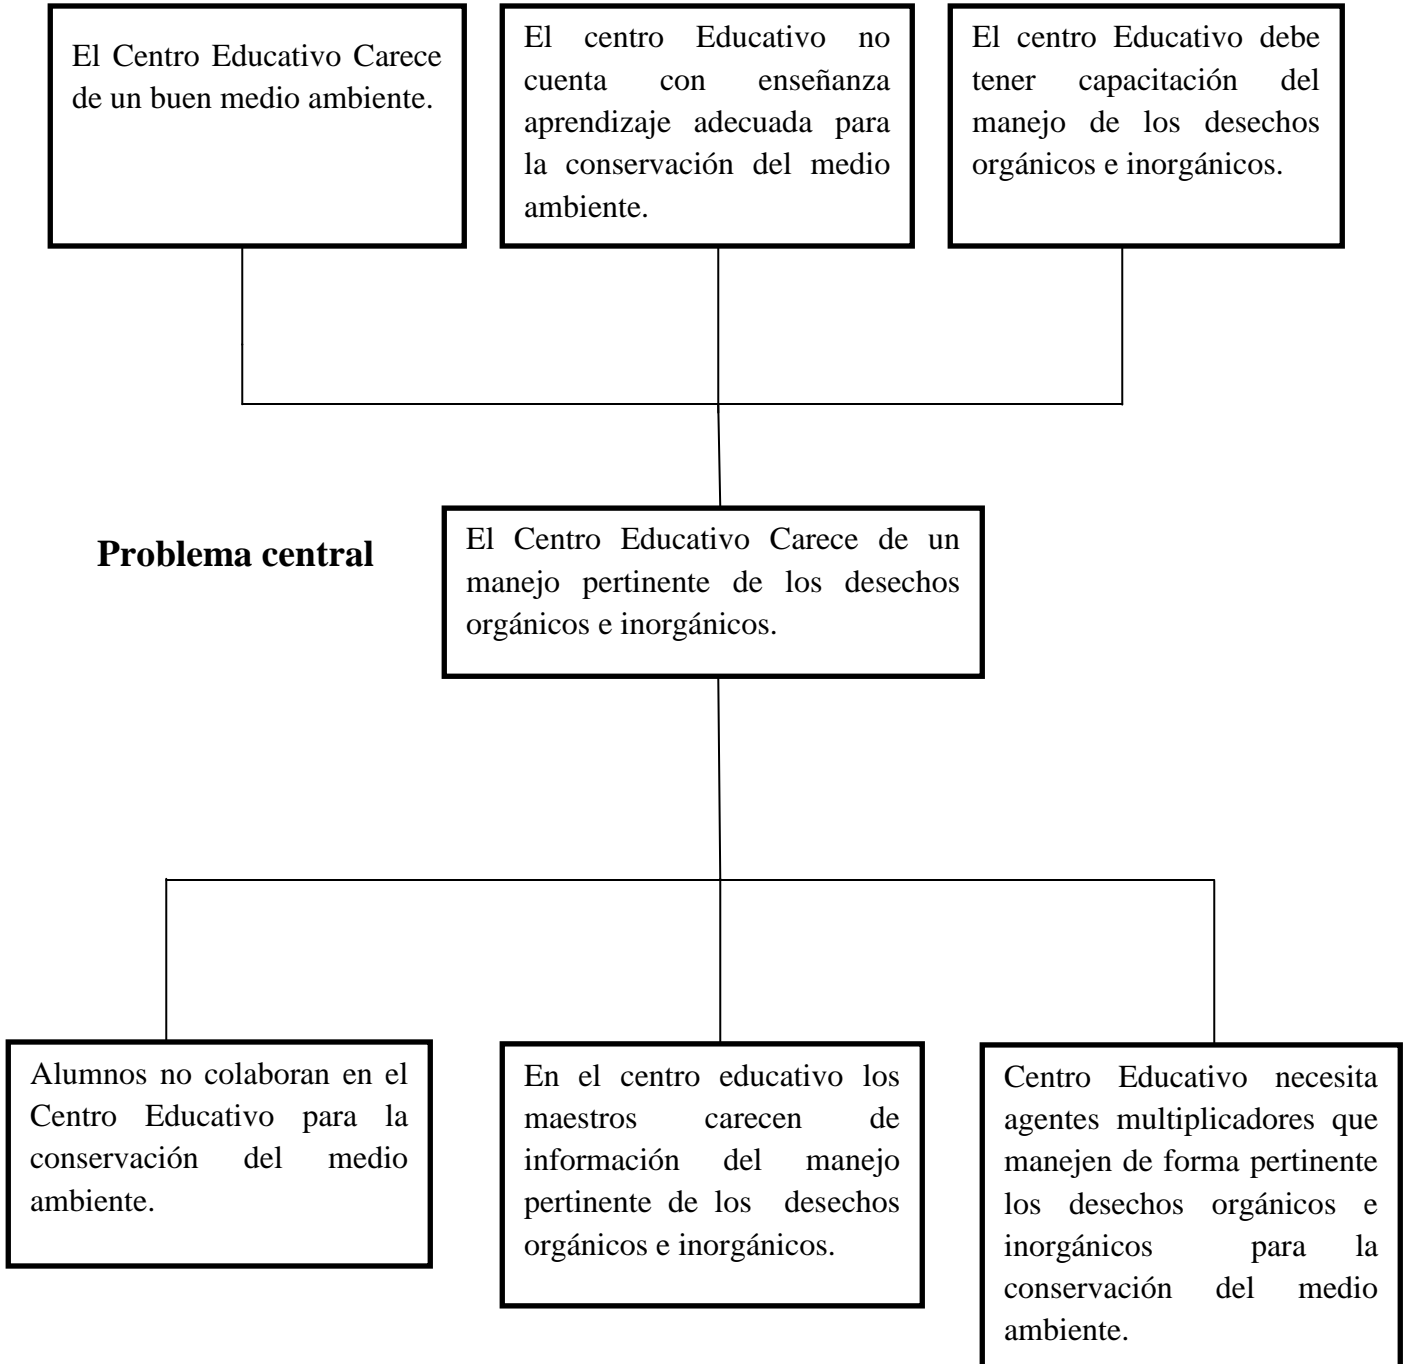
El Centro Educativo Carece de un buen medio ambiente.

El centro Educativo no cuenta con enseñanza aprendizaje adecuada para la conservación del medio ambiente.

El centro Educativo debe tener capacitación del manejo de los desechos orgánicos e inorgánicos.

Problema central

El Centro Educativo Carece de un manejo pertinente de los desechos orgánicos e inorgánicos.

Alumnos no colaboran en el Centro Educativo para la conservación del medio ambiente.

En el centro educativo los maestros carecen de información del manejo pertinente de los desechos orgánicos e inorgánicos.

Centro Educativo necesita agentes multiplicadores que manejen de forma pertinente los desechos orgánicos e inorgánicos para la conservación del medio ambiente.